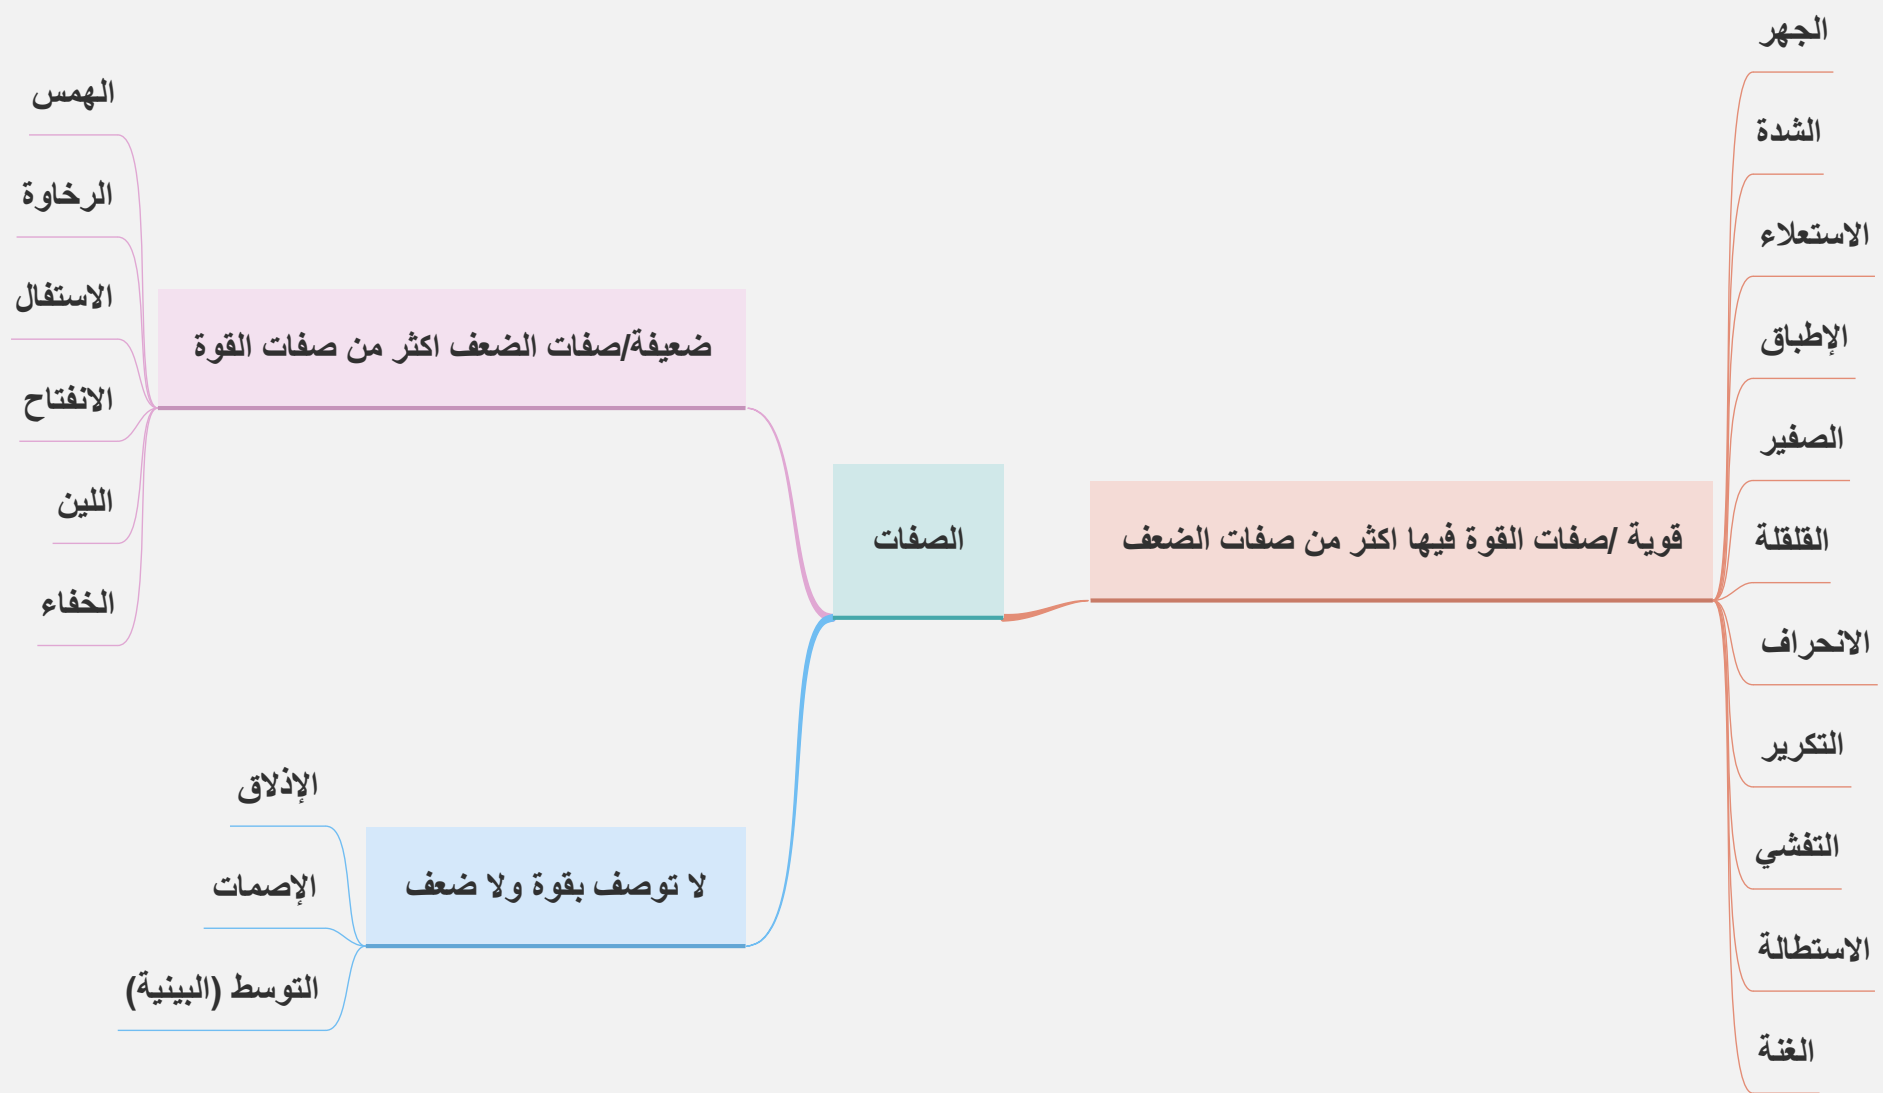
الصفات

قوية /صفات القوة فيها اكثر من صفات الضعف

الجهر
الشدة
الاستعلاء
الإطباق
الصفير
القلقلة
الانحراف
التكرير
التفشي
الاستطالة
الغنة

ضعيفة/صفات الضعف اكثر من صفات القوة

الهمس
الرخاوة
الاستفال
الانفتاح
اللين
الخفاء

لا توصف بقوة ولا ضعف

الإذلاق
الإصمات
التوسط (البينية)